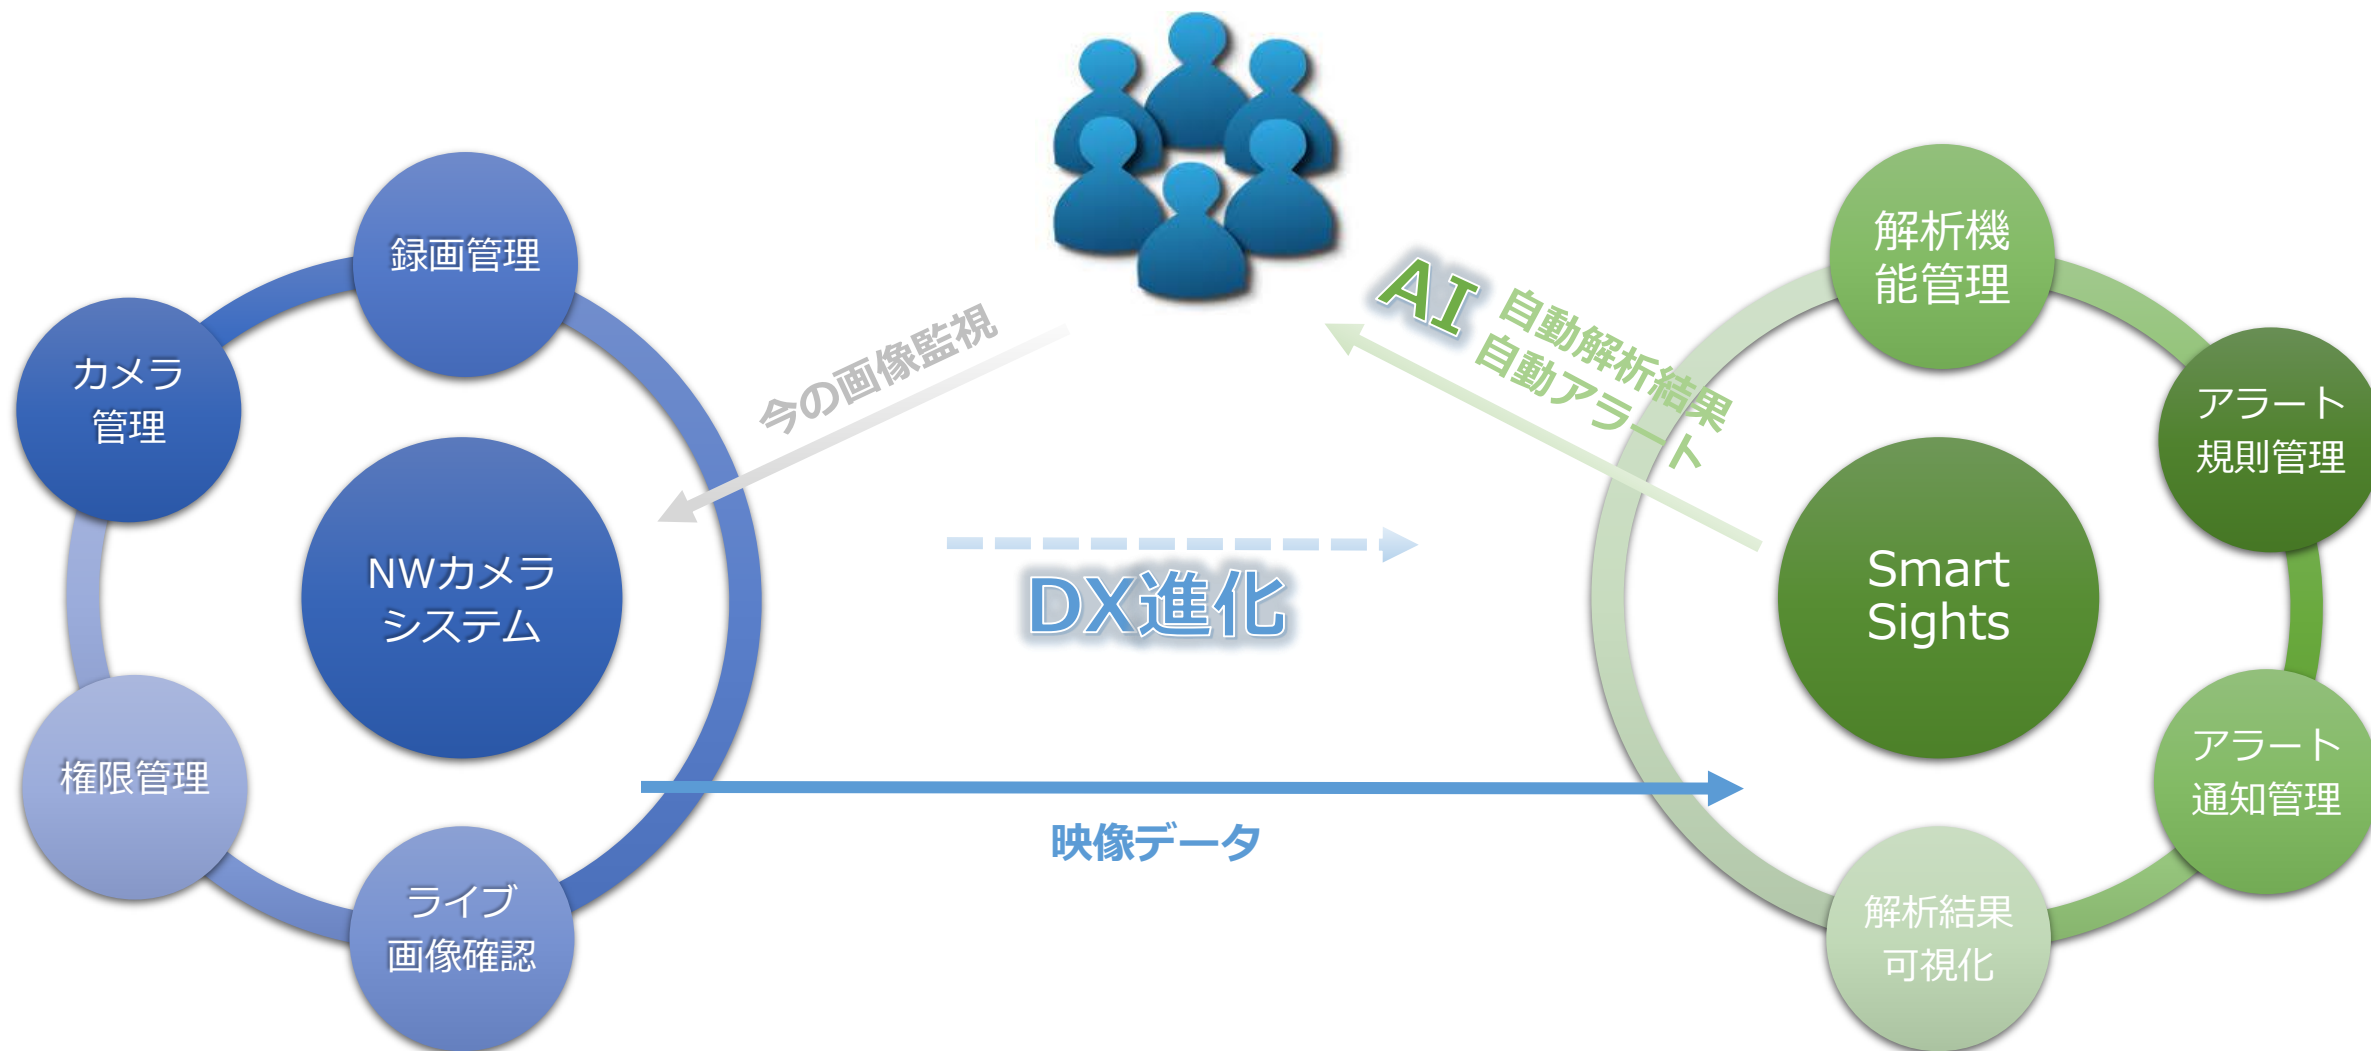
録画管理

カメラ管理

NWカメラシステム

権限管理

ライブ画像確認

今の画像監視

AI 自動解析結果 自動アラート

DX進化

映像データ

解析機能管理

アラート規則管理

Smart Sights

アラート通知管理

解析結果可視化